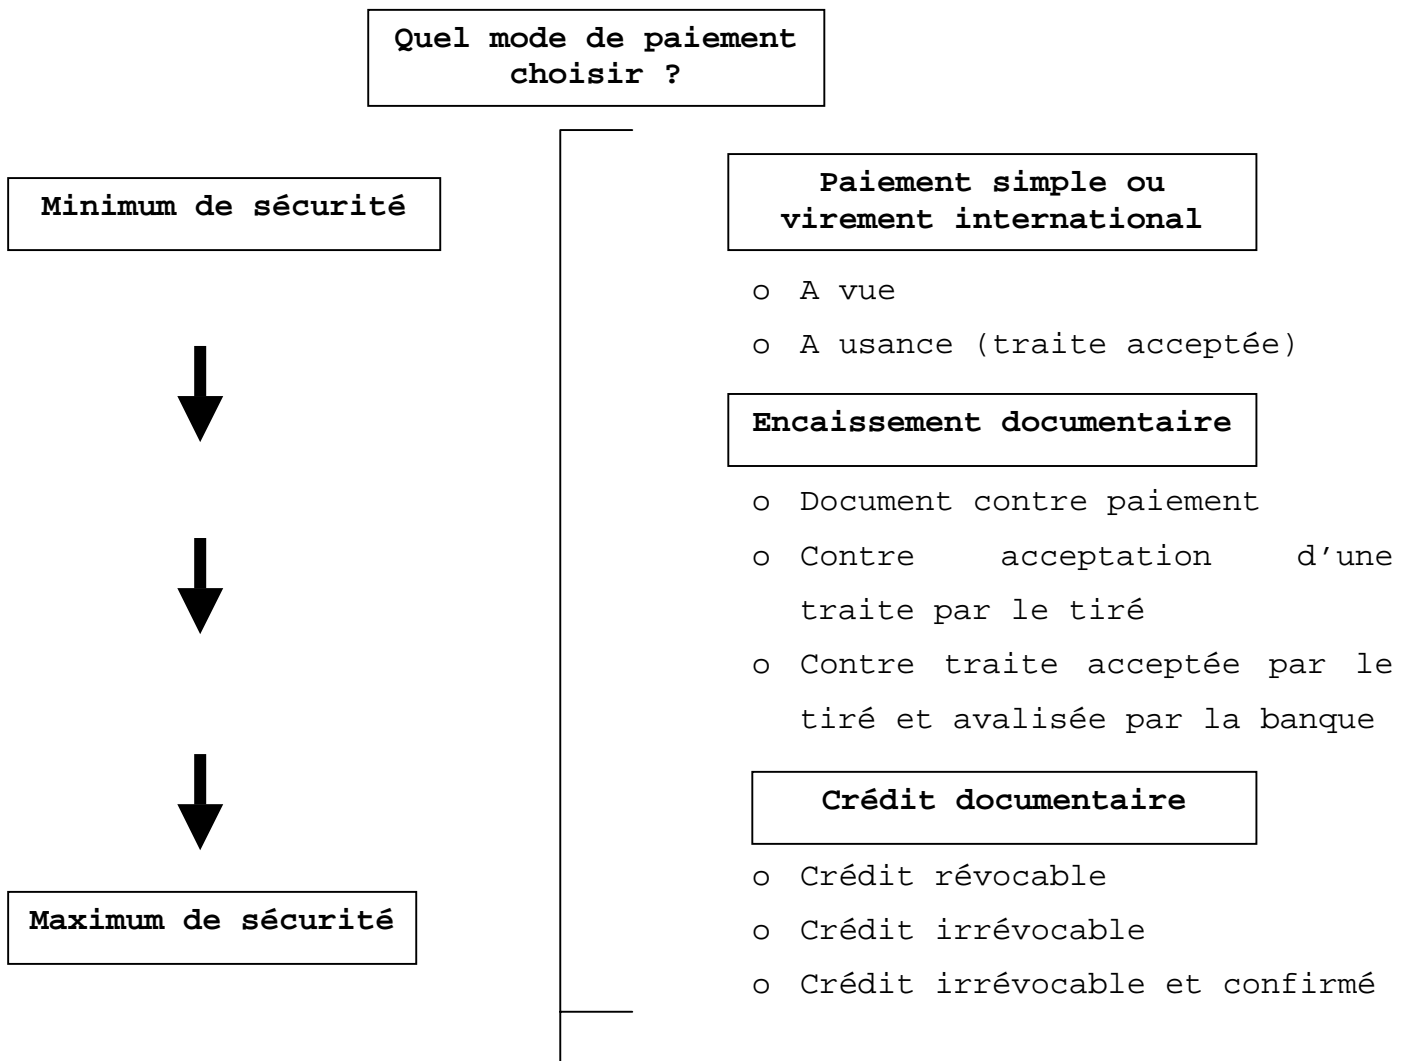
Quel mode de paiement choisir ?

Minimum de sécurité

Maximum de sécurité

Paiement simple ou virement international

o A vue
o A usance (traite acceptée)

Encaissement documentaire

o Document contre paiement
o Contre acceptation d'une traite par le tiré
o Contre traite acceptée par le tiré et avalisée par la banque

Crédit documentaire

o Crédit révocable
o Crédit irrévocable
o Crédit irrévocable et confirmé